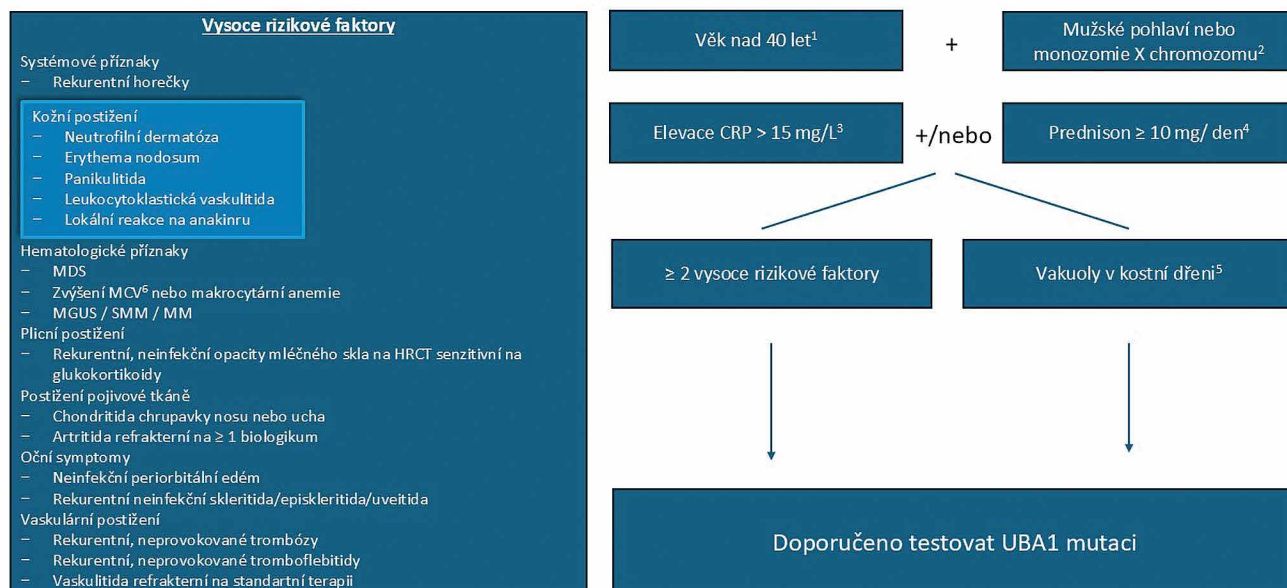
Vysoce rizikové faktory

Systémové příznaky
– Rekurentní horečky

Kožní postižení
– Neutrofilní dermatóza
– Erythema nodosum
– Panikulitida
– Leukocytoklastická vaskulitida
– Lokální reakce na anakinru

Hematologické příznaky
– MDS
– Zvýšení MCV$^6$ nebo makrocytární anemie
– MGUS / SMM / MM

Plicní postižení
– Rekurentní, neinfekční opacity mléčného skla na HRCT senzitivní na glukokortikoidy

Postižení pojivové tkáně
– Chondritida chrupavky nosu nebo ucha
– Artritida refrakterní na ≥ 1 biologikum

Oční symptomy
– Neinfekční periorbitální edém
– Rekurentní neinfekční skleritida/episkleritida/uveitida

Vaskulární postižení
– Rekurentní, neprovokované trombózy
– Rekurentní, neprovokované tromboflebitidy
– Vaskulitida refrakterní na standartní terapii

Věk nad 40 let$^1$

+

Mužské pohlaví nebo monozomie X chromozomu$^2$

Elevace CRP > 15 mg/L$^3$

+/nebo

Prednison ≥ 10 mg/ den$^4$

≥ 2 vysoce rizikové faktory

Vakuoly v kostní dřeni$^5$

Doporučeno testovat UBA1 mutaci